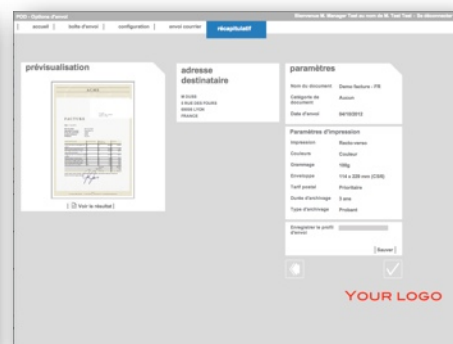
POD - Options d'envoi

Bienvenue M. Manager Test au nom de M. Test Test - Se déconnecter

accueil | boîte d'envoi | configuration | envoi courrier | récapitulatif

prévisualisation

ACME

FACTURE

[ Voir le résultat ]

adresse destinataire

M DURE
3 RUE DES FOURS
69000 LYON
FRANCE

paramètres

| Nom du document | Demo facture - FR |
|---|---|
| Catégorie de document | Aucun |
| Date d'envoi | 04/10/2012 |

Paramètres d'impression

| Impression | Recto-verso |
|---|---|
| Couleurs | Couleur |
| Grammage | 100g |
| Enveloppe | 114 x 229 mm (C5/6) |
| Tarif postal | Prioritaire |
| Durée d'archivage | 3 ans |
| Type d'archivage | Probant |

Enregistrer le profil d'envoi

[ Sauver ]

YOUR LOGO